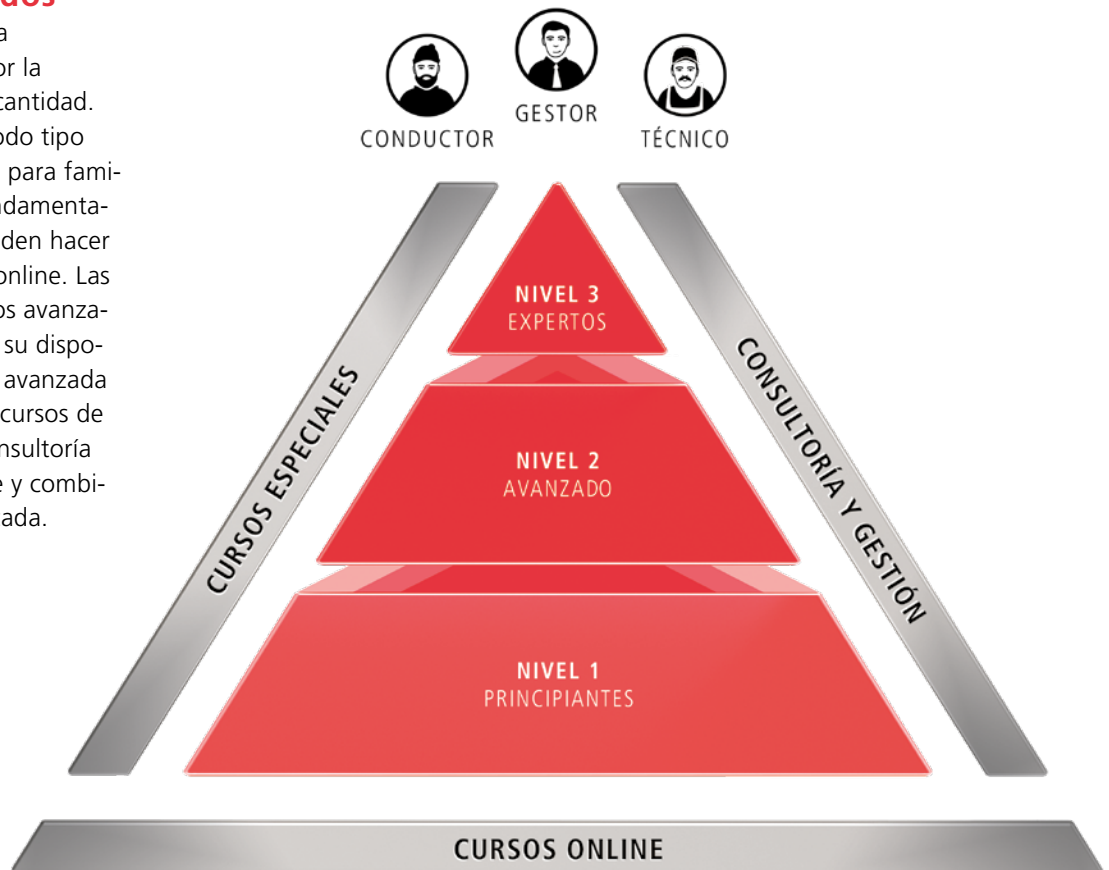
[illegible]dos
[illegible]a
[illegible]or la
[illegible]cantidad.
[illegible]odo tipo
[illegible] para fami-
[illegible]ndamenta-
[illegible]den hacer
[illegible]online. Las
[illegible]os avanza-
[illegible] su dispo-
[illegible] avanzada
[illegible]cursos de
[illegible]nsultoría
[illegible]e y combi-
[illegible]ada.

CONDUCTOR
GESTOR
TÉCNICO

NIVEL 3
EXPERTOS

NIVEL 2
AVANZADO

NIVEL 1
PRINCIPIANTES

CURSOS ESPECIALES

CONSULTORÍA Y GESTIÓN

CURSOS ONLINE